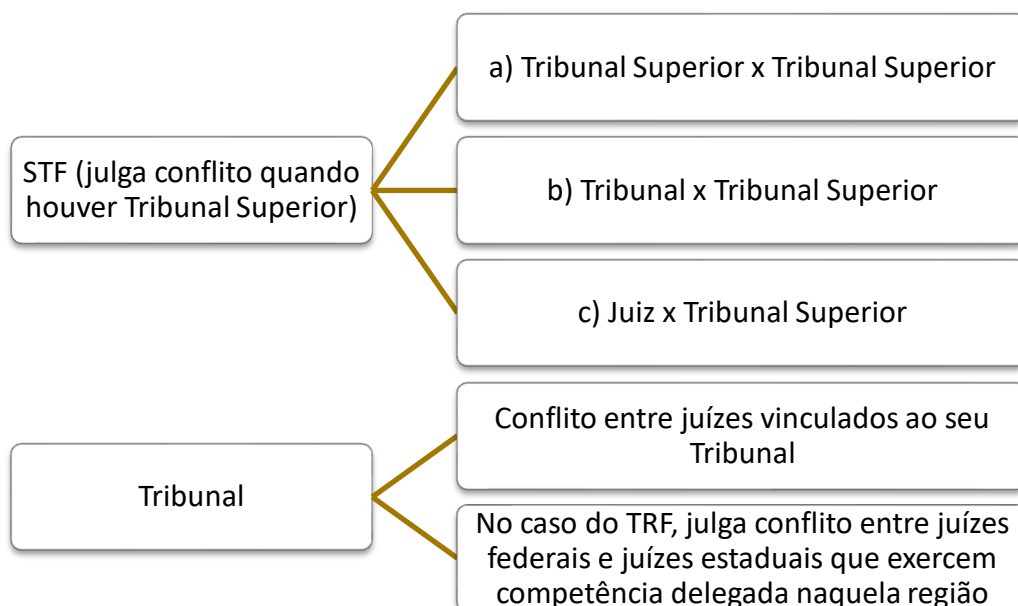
STF (julga conflito quando houver Tribunal Superior)

a) Tribunal Superior x Tribunal Superior

b) Tribunal x Tribunal Superior

c) Juiz x Tribunal Superior

Tribunal

Conflito entre juízes vinculados ao seu Tribunal

No caso do TRF, julga conflito entre juízes federais e juízes estaduais que exercem competência delegada naquela região